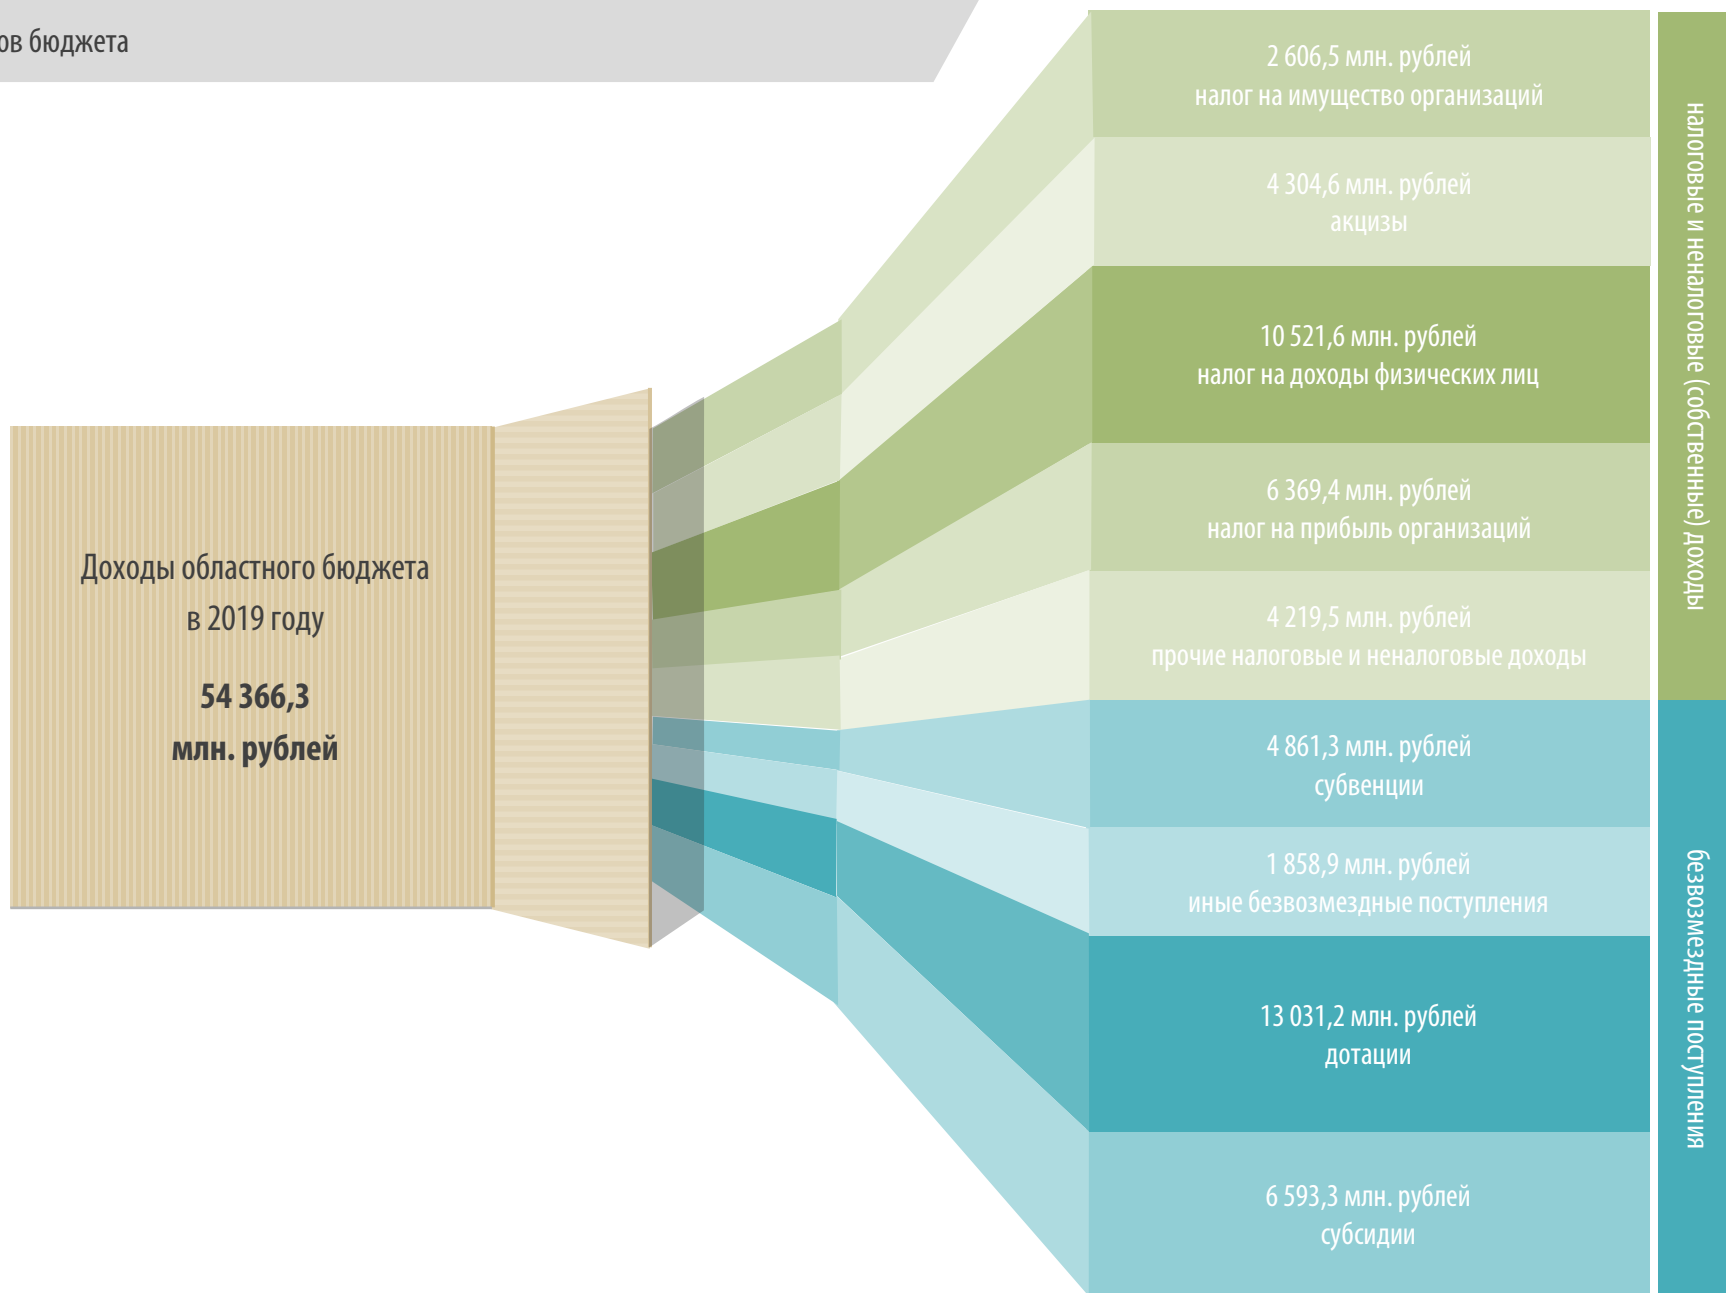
ов бюджета

Доходы областного бюджета в 2019 году

**54 366,3 млн. рублей**

2 606,5 млн. рублей
налог на имущество организаций

4 304,6 млн. рублей
акцизы

10 521,6 млн. рублей
налог на доходы физических лиц

6 369,4 млн. рублей
налог на прибыль организаций

4 219,5 млн. рублей
прочие налоговые и неналоговые доходы

4 861,3 млн. рублей
субвенции

1 858,9 млн. рублей
иные безвозмездные поступления

13 031,2 млн. рублей
дотации

6 593,3 млн. рублей
субсидии

налоговые и неналоговые (собственные) доходы

безвозмездные поступления